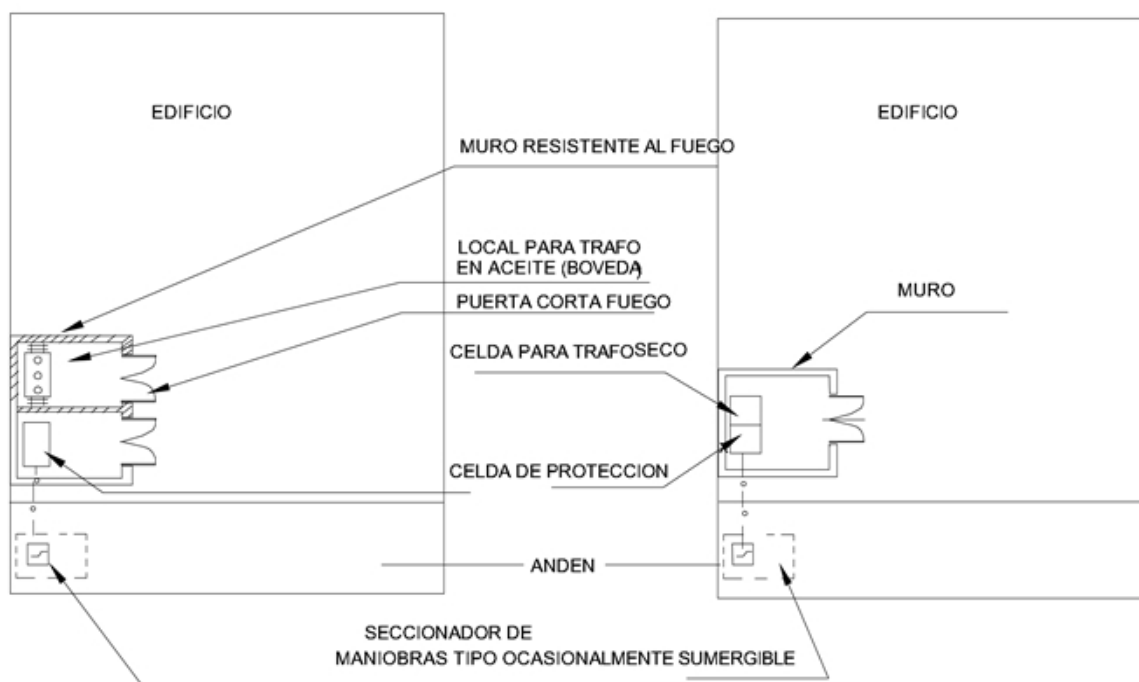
EDIFICIO

EDIFICIO

MURO RESISTENTE AL FUEGO

LOCAL PARA TRAFO EN ACEITE (BOVEDA)

PUERTA CORTA FUEGO

MURO

CELDA PARA TRAFOSECO

CELDA DE PROTECCION

ANDEN

SECCIONADOR DE MANIOBRAS TIPO OCASIONALMENTE SUMERGIBLE